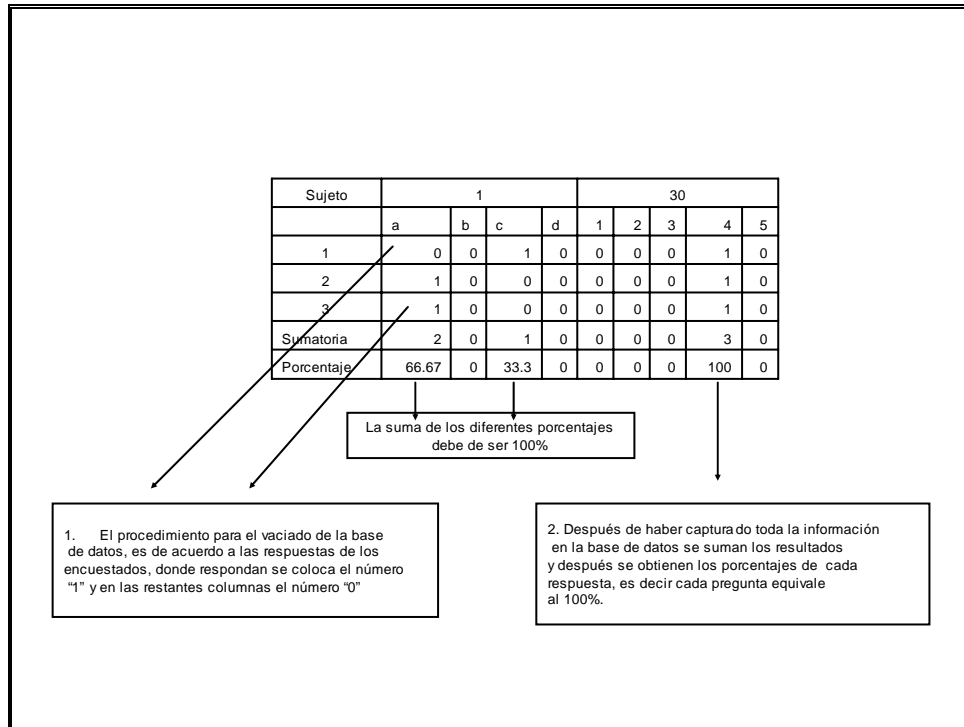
| Sujeto | 1 | | | | 30 | | | | |
|---|---|---|---|---|---|---|---|---|---|
| | a | b | c | d | 1 | 2 | 3 | 4 | 5 |
| 1 | 0 | 0 | 1 | 0 | 0 | 0 | 0 | 1 | 0 |
| 2 | 1 | 0 | 0 | 0 | 0 | 0 | 0 | 1 | 0 |
| 3 | 1 | 0 | 0 | 0 | 0 | 0 | 0 | 1 | 0 |
| Sumatoria | 2 | 0 | 1 | 0 | 0 | 0 | 0 | 3 | 0 |
| Porcentaje | 66.67 | 0 | 33.3 | 0 | 0 | 0 | 0 | 100 | 0 |

La suma de los diferentes porcentajes debe de ser 100%

1. El procedimiento para el vaciado de la base de datos, es de acuerdo a las respuestas de los encuestados, donde respondan se coloca el número "1" y en las restantes columnas el número "0"

2. Después de haber capturado toda la información en la base de datos se suman los resultados y después se obtienen los porcentajes de cada respuesta, es decir cada pregunta equivale al 100%.